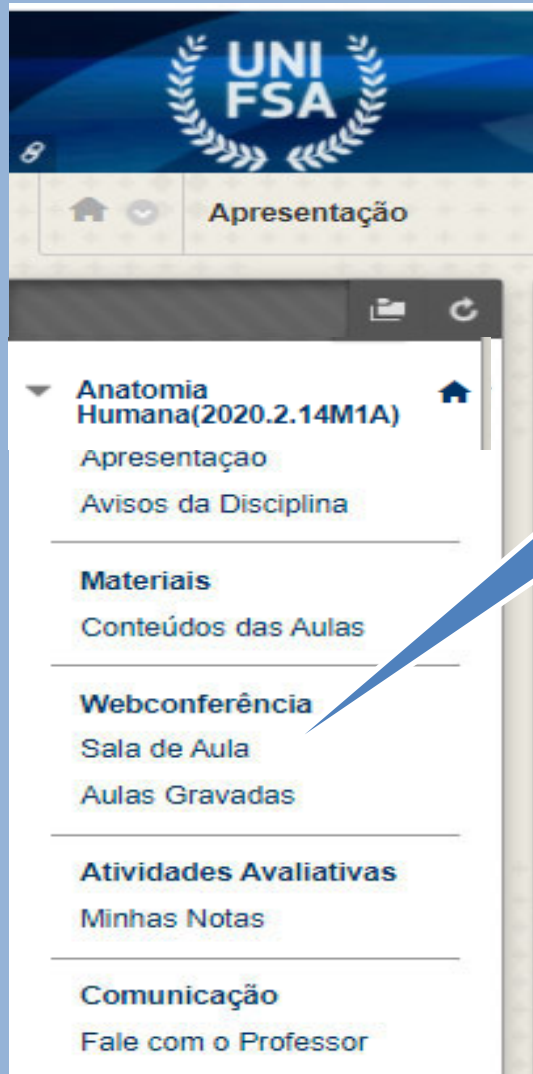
UNI FSA

8

Apresentação

Anatomia Humana(2020.2.14M1A)

Apresentação

Avisos da Disciplina

Materiais

Conteúdos das Aulas

Webconferência

Sala de Aula

Aulas Gravadas

Atividades Avaliativas

Minhas Notas

Comunicação

Fale com o Professor